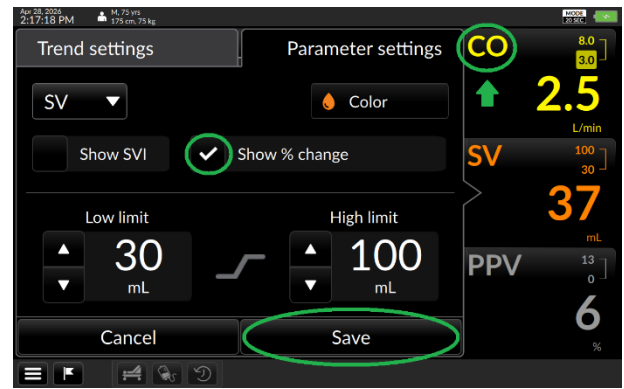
Apr 28, 2026
2:17:18 PM
M, 75 yrs
175 cm, 75 kg
MODE
20 SEC

Trend settings
Parameter settings

SV
Color
Show SVI
Show % change

Low limit
30
mL
High limit
100
mL

Cancel
Save

CO
8.0
3.0
2.5
L/min

SV
100
30
37
mL

PPV
13
0
6
%